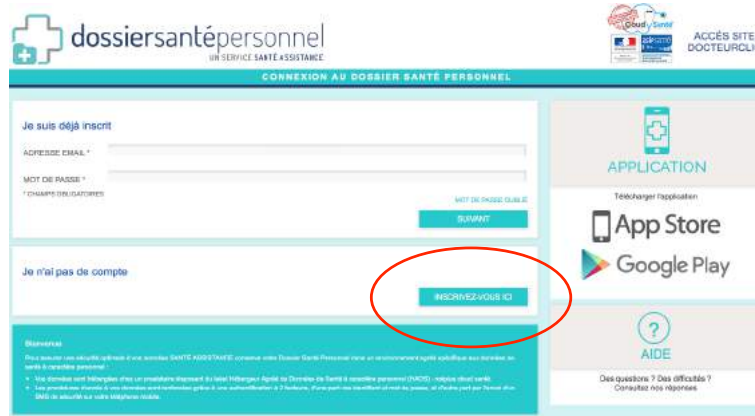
dossiersantépersonnel
UN SERVICE SANTÉ ASSISTANCE

Cloud Santé

ACCÈS SITE
DOCTEURCLI

CONNEXION AU DOSSIER SANTÉ PERSONNEL

Je suis déjà inscrit

ADRESSE EMAIL *

MOT DE PASSE *

* CHAMPS OBLIGATOIRES

MOT DE PASSE OUBLIÉ

SUIVANT

Je n'ai pas de compte

INSCRIVEZ-VOUS ICI

Bienvenue

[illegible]

APPLICATION

Télécharger l'application

App Store

Google Play

?

AIDE

Des questions ? Des difficultés ?
Consultez nos réponses